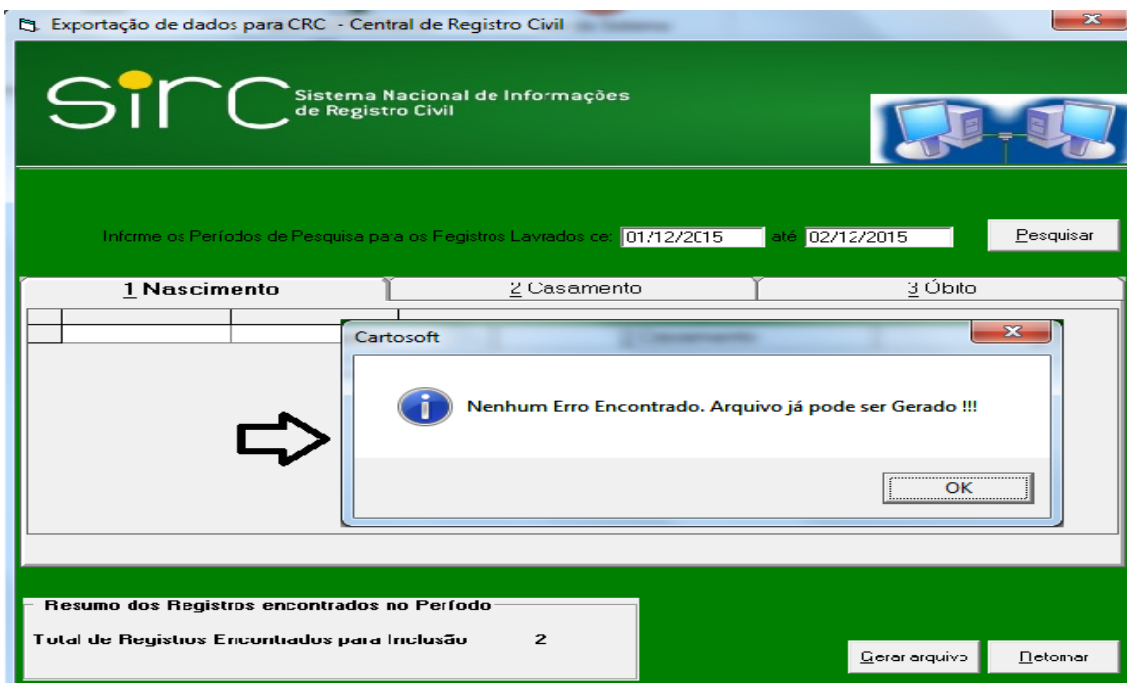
Exportação de dados para CRC - Central de Registro Civil

sirc Sistema Nacional de Informações de Registro Civil

Informe os Períodos de Pesquisa para os Registros Lavrados de: 01/12/2015 até 02/12/2015

Pesquisar

1 Nascimento

2 Casamento

3 Óbito

Cartosoft

Nenhum Erro Encontrado. Arquivo já pode ser Gerado !!!

OK

Resumo dos Registros encontrados no Período

Total de Registros Encontrados para Inclusão 2

Gerar arquivo

Retornar